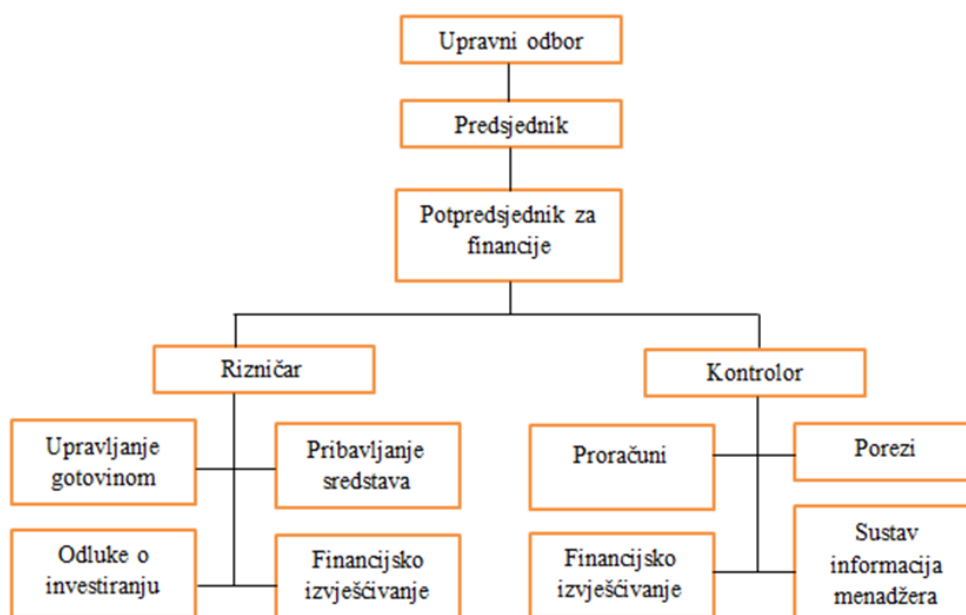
Upravni odbor

Predsjednik

Potpredsjednik za financije

Rizničar

Kontrolor

Upravljanje gotovinom

Pribavljanje sredstava

Odluke o investiranju

Financijsko izvješčivanje

Proračuni

Porezi

Financijsko izvješčivanje

Sustav informacija menadžera